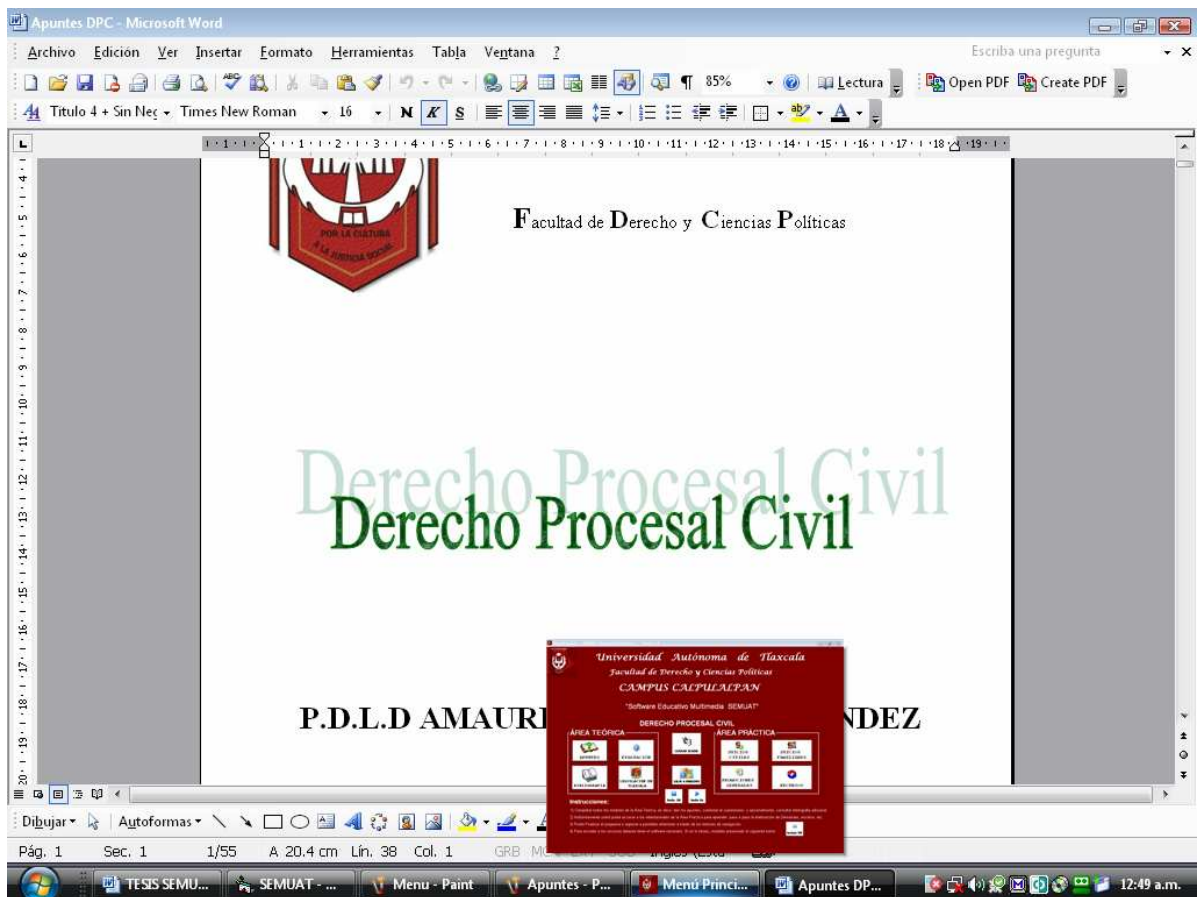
Apuntes DPC - Microsoft Word

Archivo Edición Ver Insertar Formato Herramientas Tabla Ventana ?

Escriba una pregunta

85% Lectura Open PDF Create PDF

Titulo 4 + Sin Neg Times New Roman 16 N K S

POR LA CULTURA A LA JUSTICIA SOCIAL

Facultad de Derecho y Ciencias Políticas

Derecho Procesal Civil

Derecho Procesal Civil

P.D.L.D AMAURI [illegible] NDEZ

Universidad Autónoma de Tlaxcala
Facultad de Derecho y Ciencias Políticas
CAMPUS CALPULALPAN
"Software Educativo Multimedia SEMUAT"
DERECHO PROCESAL CIVIL
ÁREA TEÓRICA
ÁREA PRÁCTICA
Instrucciones:
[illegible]

Dibujar Autoformas

Pág. 1 Sec. 1 1/55 A 20.4 cm Lín. 38 Col. 1 GRB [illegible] Inglés (Esta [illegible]

TESIS SEMU... SEMUAT - ... Menu - Paint Apuntes - P... Menú Princi... Apuntes DP... 12:49 a.m.